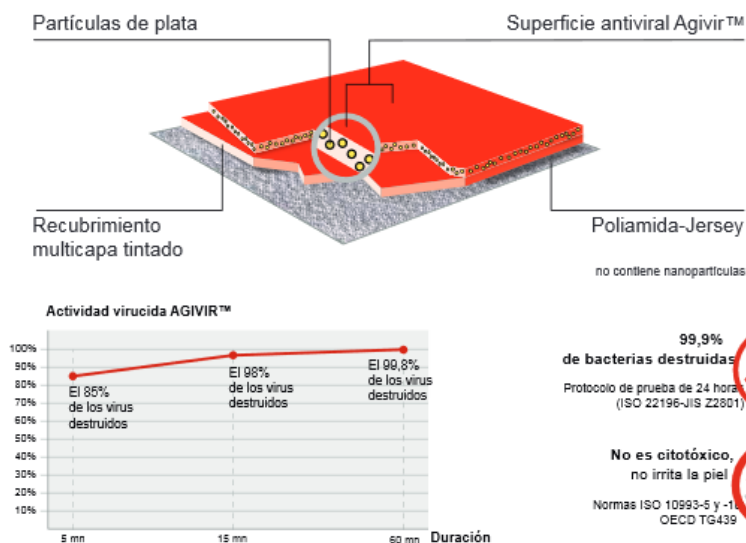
Partículas de plata

Superficie antiviral Agivir™

Recubrimiento multicapa tintado

Poliamida-Jersey

no contiene nanopartículas

Actividad virucida AGIVIR™

100%
90%
80%
70%
60%
50%
40%
30%
20%
10%

El 85% de los virus destruidos

El 98% de los virus destruidos

El 99,8% de los virus destruidos

5 mn
15 mn
60 mn
Duración

99,9% de bacterias destruidas

Protocolo de prueba de 24 hora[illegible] (ISO 22196-JIS Z2801)

No es citotóxico, no irrita la piel

Normas ISO 10993-5 y -1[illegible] OECD TG439